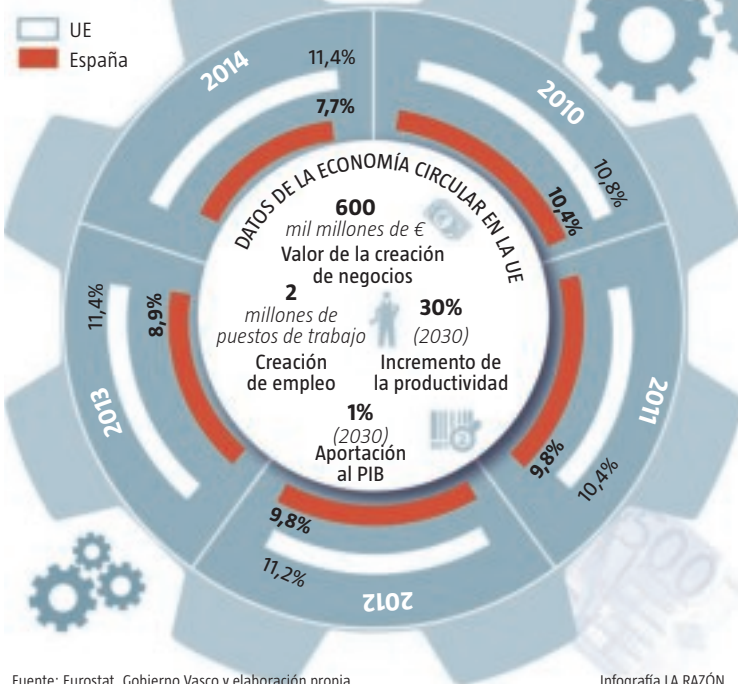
UE
España

2014
11,4%
7,7%

2010
10,8%
10,4%

DATOS DE LA ECONOMÍA CIRCULAR EN LA UE

600
mil millones de €
Valor de la creación de negocios

2
millones de puestos de trabajo
Creación de empleo

30%
(2030)
Incremento de la productividad

1%
(2030)
Aportación al PIB

2013
11,4%
8,9%

2011
9,8%
10,4%

2012
9,8%
11,2%

Fuente: Eurostat, Gobierno Vasco y elaboración propia

Infografía LA RAZÓN